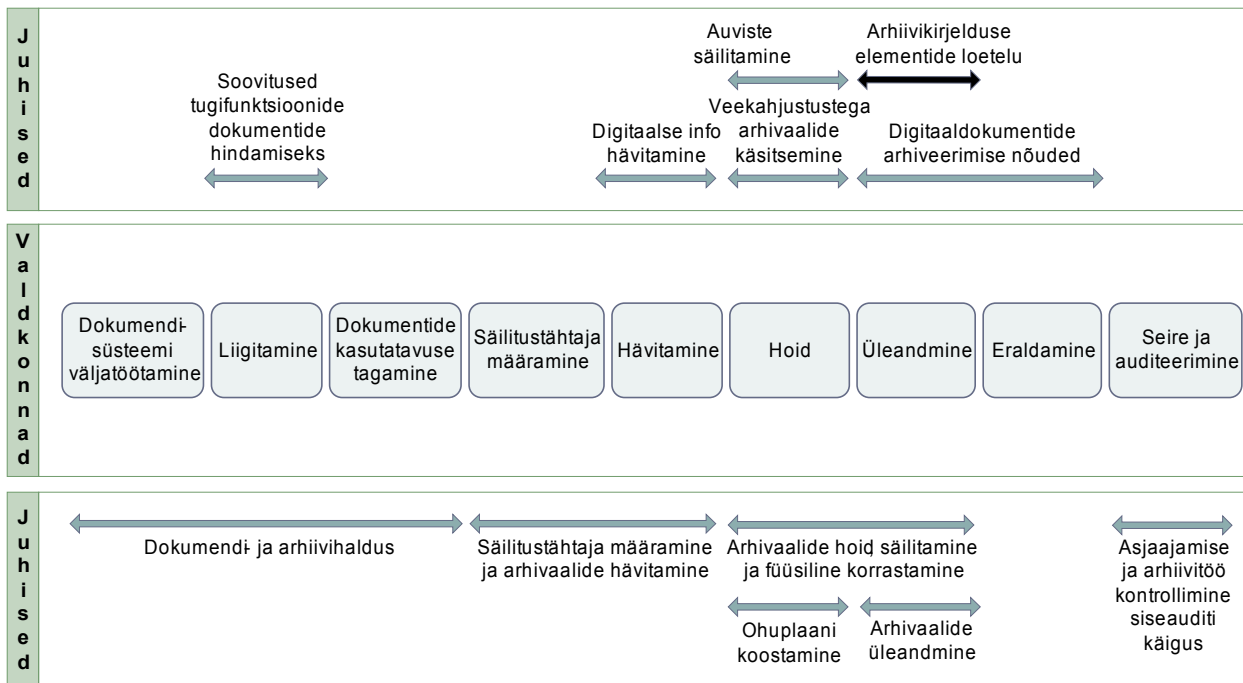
Juhised

Soovitused tugifunktsioonide dokumentide hindamiseks

Digitaalse info hävitamine

Auviste säilitamine

Veekahjustustega arhivaalide käsitsemine

Arhiivikirjelduse elementide loetelu

Digitaaldokumentide arhiveerimise nõuded

Valdkonnad

Dokumendisüsteemi väljatöötamine

Liigitamine

Dokumentide kasutatavuse tagamine

Säilitustähtaja määramine

Hävitamine

Hoid

Üleandmine

Eraldamine

Seire ja auditeerimine

Juhised

Dokumendi- ja arhiivihaldus

Säilitustähtaja määramine ja arhivaalide hävitamine

Arhivaalide hoid, säilitamine ja füüsiline korrastamine

Ohuplaani koostamine

Arhivaalide üleandmine

Asjaajamise ja arhiivitöö kontrollimine siseauditi käigus